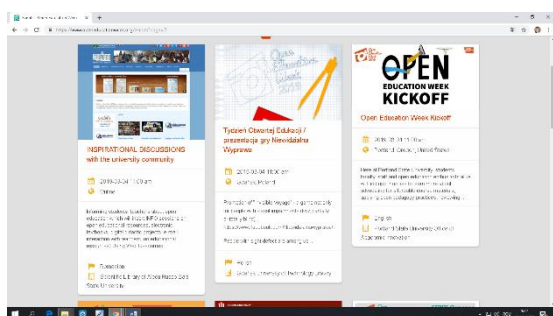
INSPIRATIONAL DISCUSSIONS with the university community

2019-03-04 11:00 am

Online

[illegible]

Tydzień Otwartej Edukacji / prezentacja gry Niewidzialna Wyprawa

2019-03-04 10:00 am

Gdańsk, Poland

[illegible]

Polish

OPEN EDUCATION WEEK KICKOFF

Open Education Week Kickoff

2019-03-04 11:00 am

Portland, Oregon, United States

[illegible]

English

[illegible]